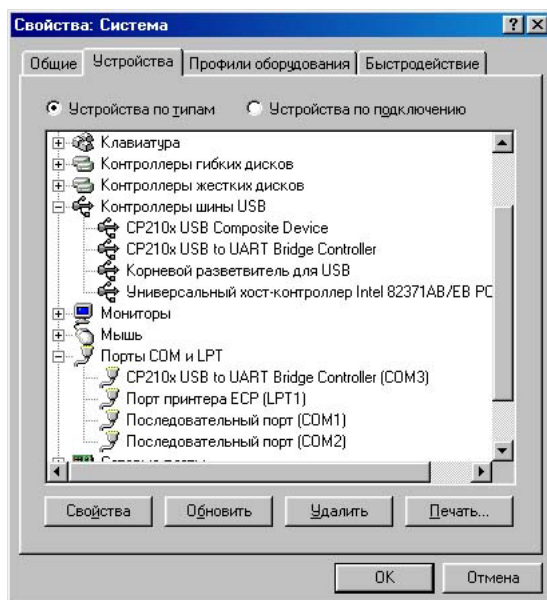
Свойства: Система

? X

Общие | Устройства | Профили оборудования | Быстродействие

Устройства по типам   Устройства по подключению

Клавиатура
Контроллеры гибких дисков
Контроллеры жестких дисков
Контроллеры шины USB
CP210x USB Composite Device
CP210x USB to UART Bridge Controller
Корневой разветвитель для USB
Универсальный хост-контроллер Intel 82371AB/EB PC
Мониторы
Мышь
Порты COM и LPT
CP210x USB to UART Bridge Controller (COM3)
Порт принтера ECP (LPT1)
Последовательный порт (COM1)
Последовательный порт (COM2)
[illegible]

Свойства   Обновить   Удалить   Печать...

OK   Отмена